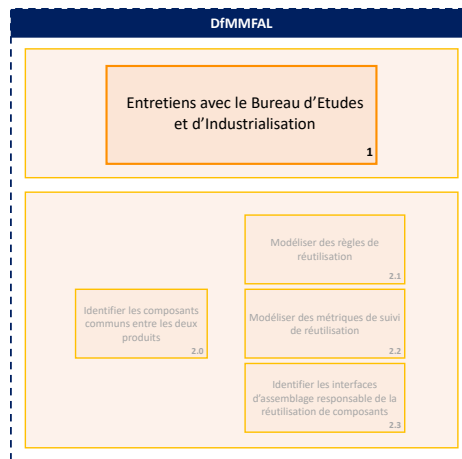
DfMMFAL

Entretiens avec le Bureau d'Etudes et d'Industrialisation

1

Identifier les composants communs entre les deux produits

2.0

Modéliser des règles de réutilisation

2.1

Modéliser des métriques de suivi de réutilisation

2.2

Identifier les interfaces d'assemblage responsable de la réutilisation de composants

2.3